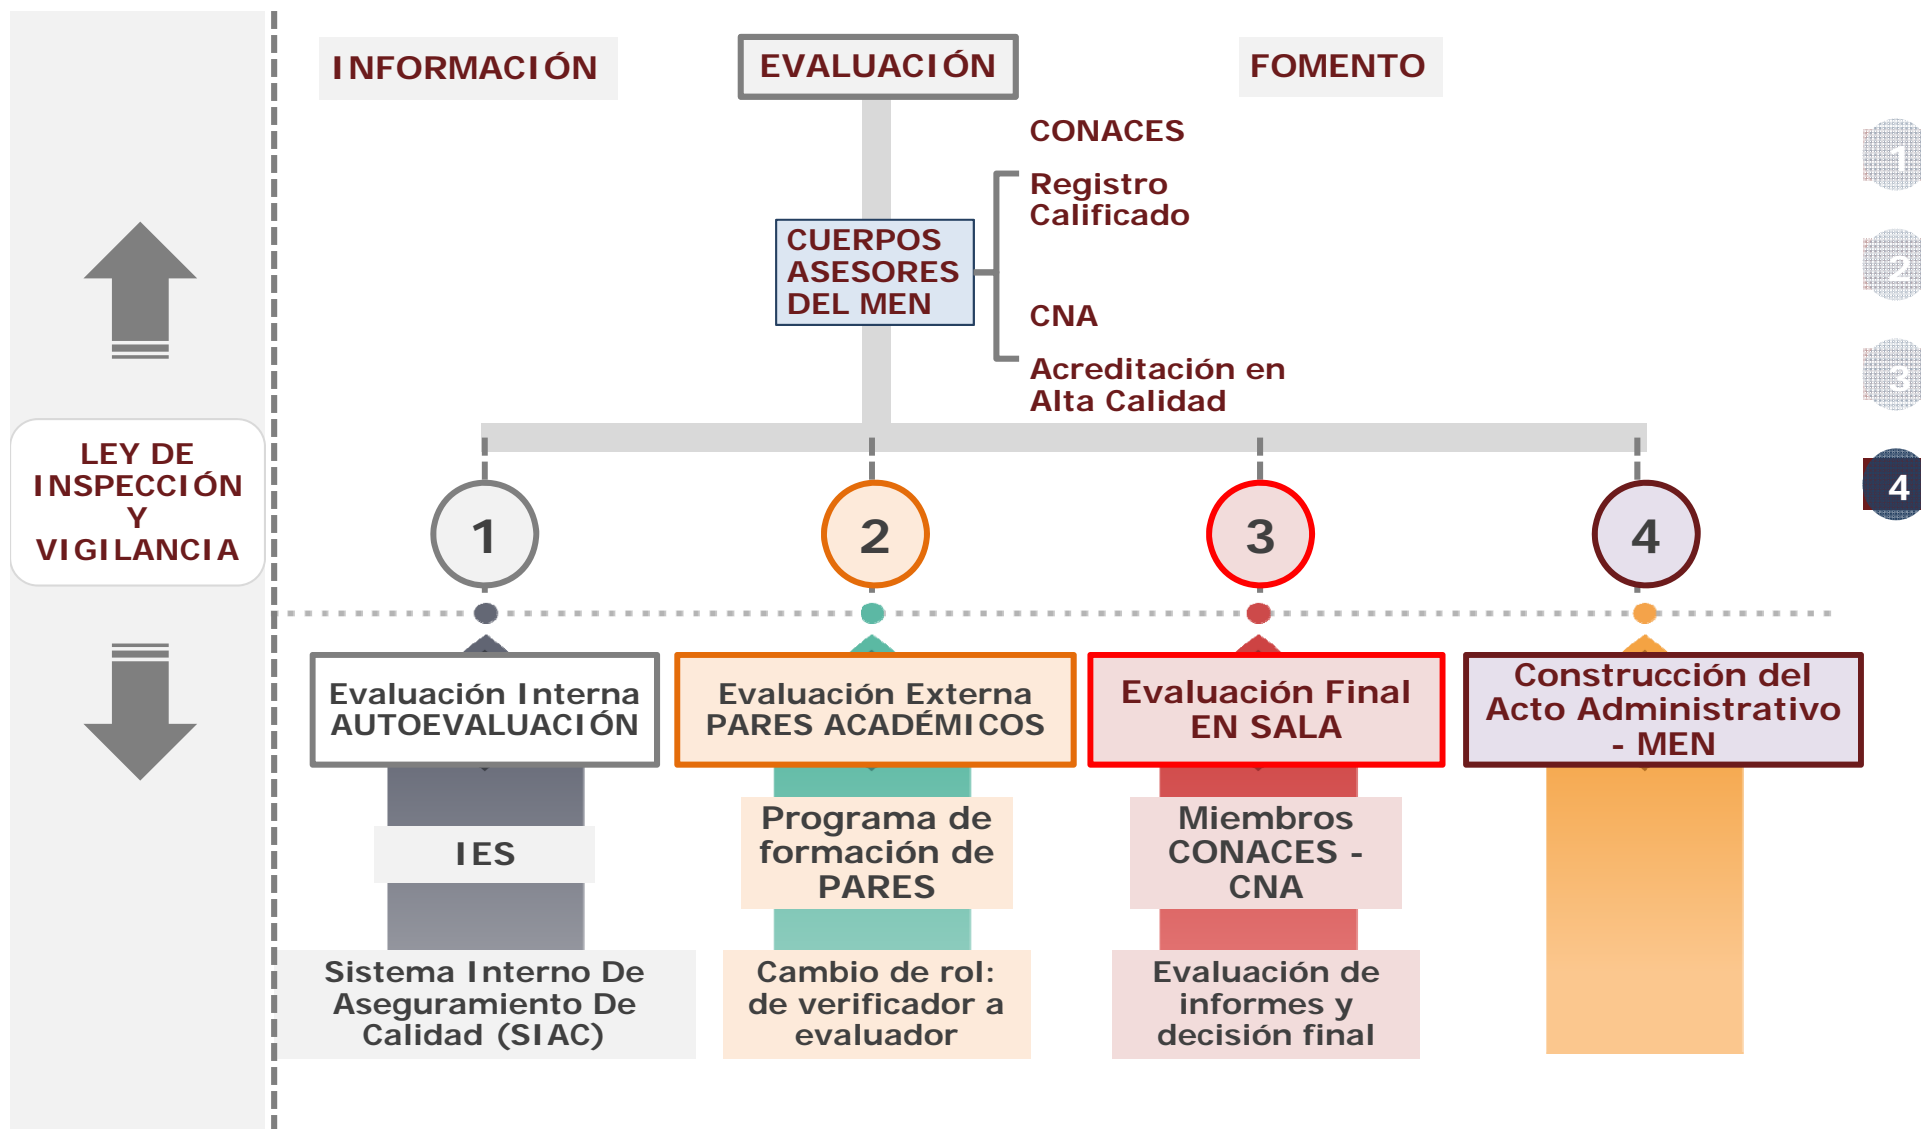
INFORMACIÓN

EVALUACIÓN

FOMENTO

CONACES

Registro Calificado

CUERPOS ASESORES DEL MEN

CNA

Acreditación en Alta Calidad

LEY DE INSPECCIÓN Y VIGILANCIA

1

2

3

4

1

2

3

4

Evaluación Interna AUTOEVALUACIÓN

Evaluación Externa PARES ACADÉMICOS

Evaluación Final EN SALA

Construcción del Acto Administrativo - MEN

IES

Programa de formación de PARES

Miembros CONACES - CNA

Sistema Interno De Aseguramiento De Calidad (SIAC)

Cambio de rol: de verificador a evaluador

Evaluación de informes y decisión final